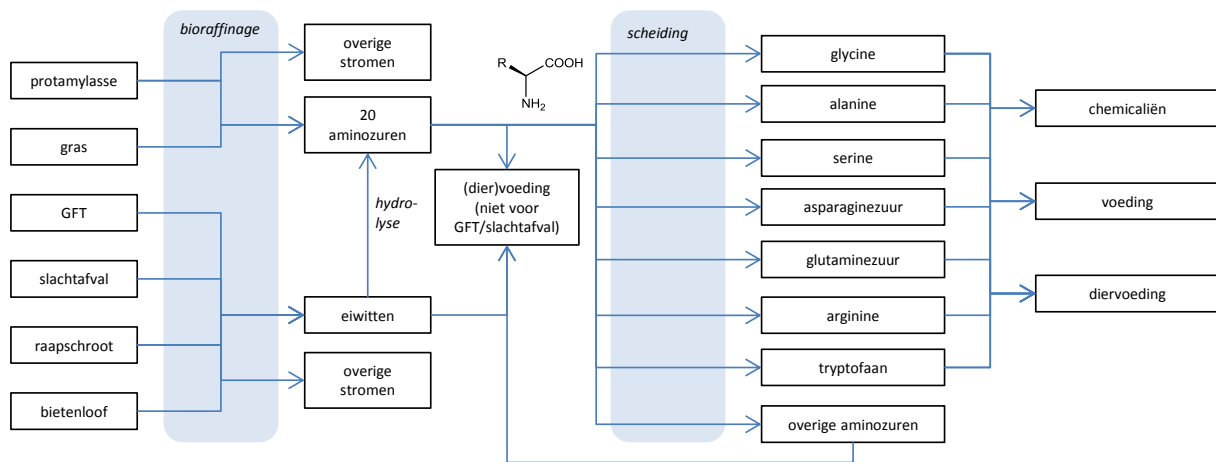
bioraffinage

protamylasse

gras

GFT

slachtafval

raapschroot

bietenloof

overige stromen

20 aminozuren

hydrolyse

eiwitten

overige stromen

R COOH
$NH_2$

(dier)voeding (niet voor GFT/slachtafval)

scheiding

glycine

alanine

serine

asparaginezuur

glutaminezuur

arginine

tryptofaan

overige aminozuren

chemicaliën

voeding

diervoeding